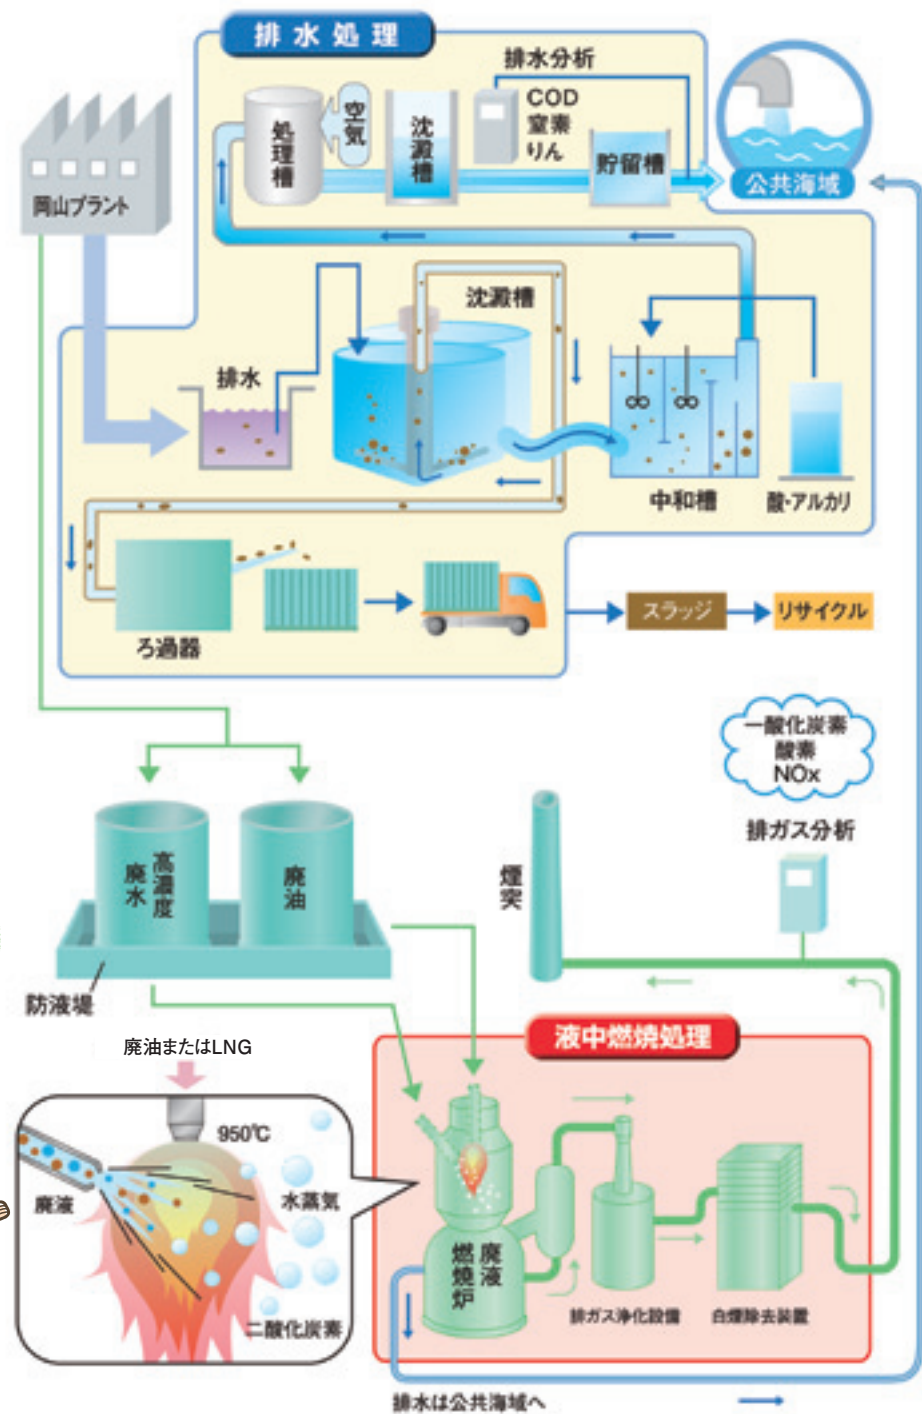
排水処理

排水分析

処理槽

空気

沈澱槽

COD
窒素
りん

貯留槽

公共海域

岡山プラント

沈澱槽

排水

中和槽

酸·アルカリ

ろ過器

スラッジ

リサイクル

一酸化炭素
酸素
NOx

排ガス分析

高濃度廃水

廃油

煙突

防液堤

液中燃焼処理

廃油またはLNG

950℃

廃液

水蒸気

二酸化炭素

廃液燃焼炉

排ガス浄化設備

白煙除去装置

排水は公共海域へ